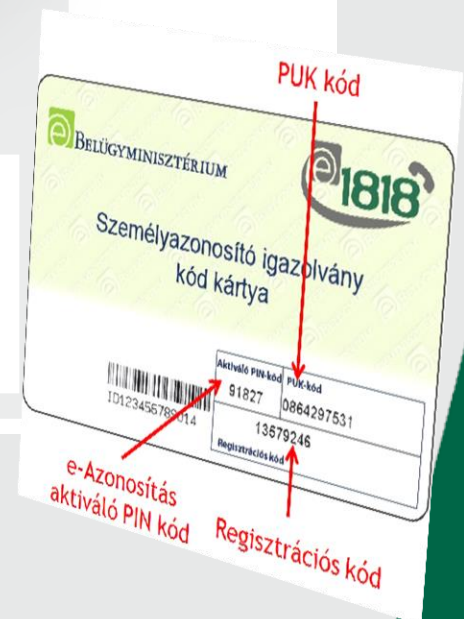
PUK kód

BELÜGYMINISZTÉRIUM

1818

Személyazonosító igazolvány kód kártya

ID123456789014

| Aktiváló PIN-kód | PUK-kód |
|---|---|
| 91827 | 0864297531 |

13579246
Regisztrációs kód

e-Azonosítás aktiváló PIN kód

Regisztrációs kód